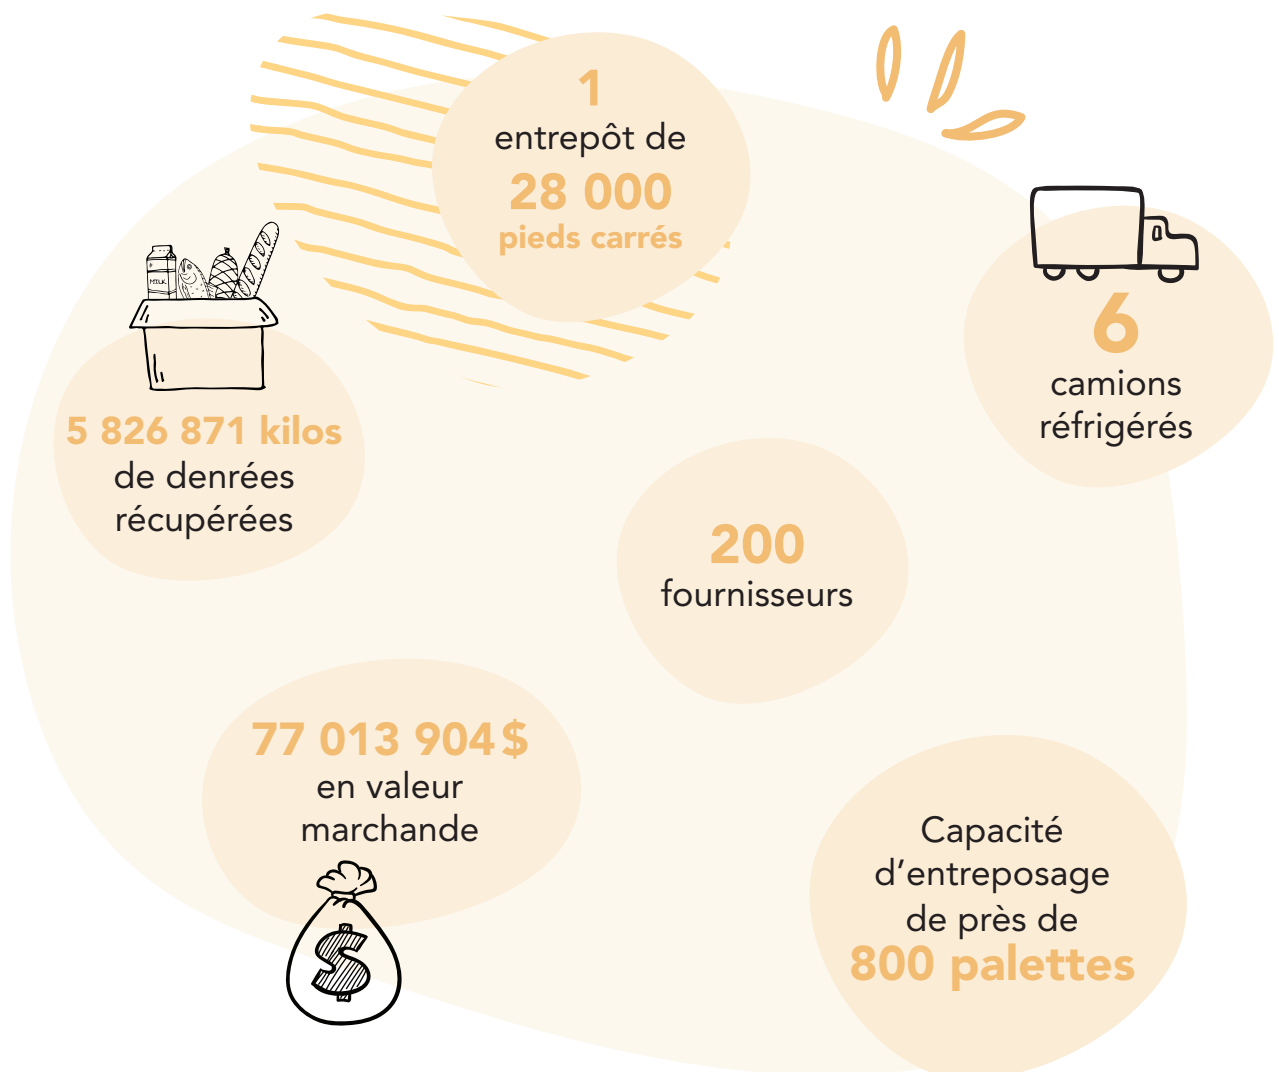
1
entrepôt de
28 000
pieds carrés

6
camions
réfrigérés

MILK

5 826 871 kilos
de denrées
récupérées

200
fournisseurs

77 013 904 $
en valeur
marchande

Capacité
d'entreposage
de près de
800 palettes